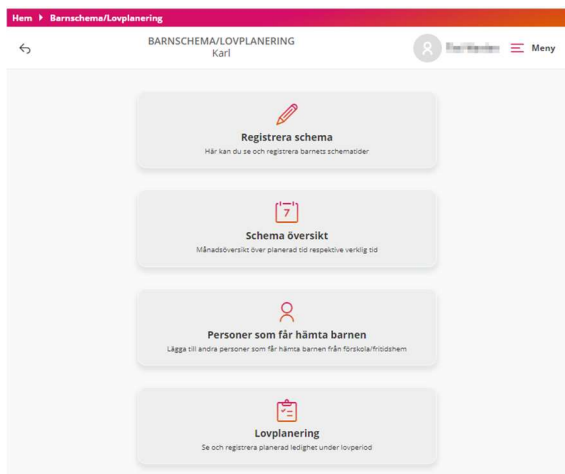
Hem ▸ Barnschema/Lovplanering

BARNSCHEMA/LOVPLANERING
Karl

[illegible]

Meny

Registrera schema
Här kan du se och registrera barnets schematider

7

Schema översikt
Månadsöversikt över planerad tid respektive verklig tid

Personer som får hämta barnen
Lägga till andra personer som får hämta barnen från förskola/fritidshem

Lovplanering
Se och registrera planerad ledighet under lovperiod